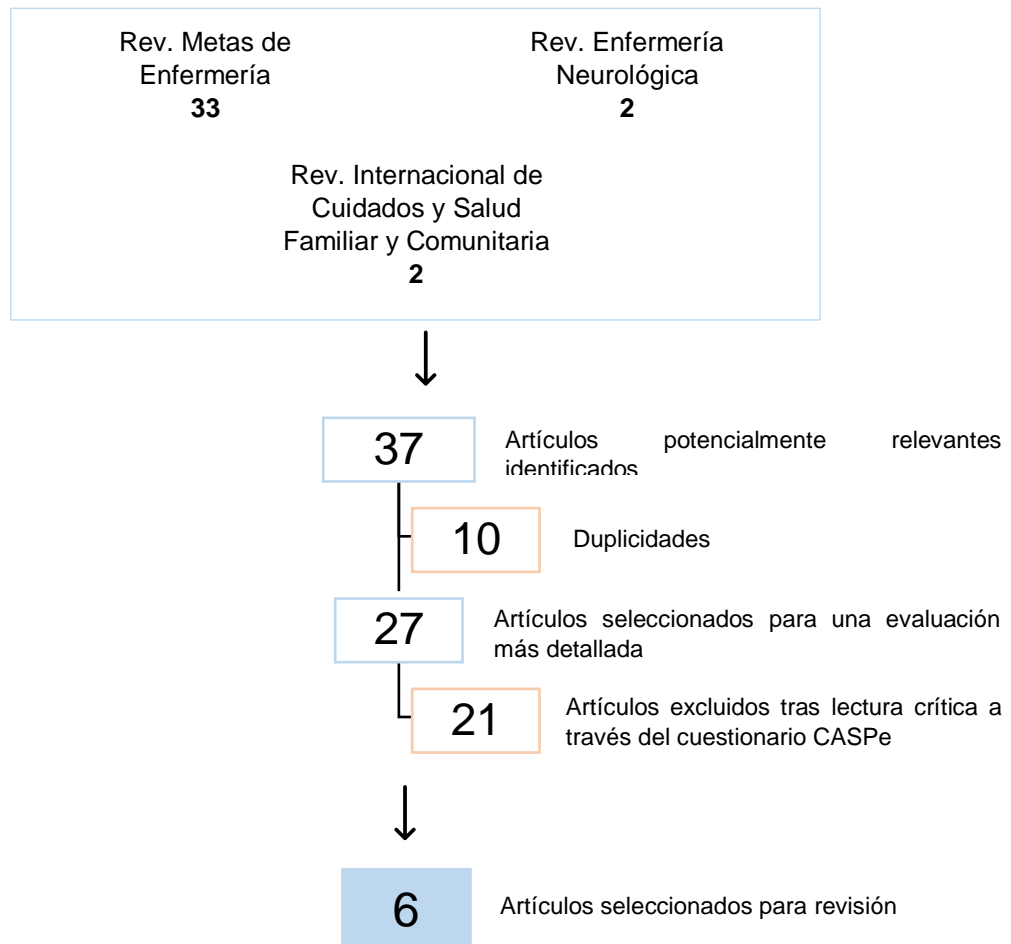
Rev. Metas de Enfermería
**33**

Rev. Enfermería Neurológica
**2**

Rev. Internacional de Cuidados y Salud Familiar y Comunitaria
**2**

37 Artículos potencialmente relevantes identificados

10 Duplicidades

27 Artículos seleccionados para una evaluación más detallada

21 Artículos excluidos tras lectura crítica a través del cuestionario CASPe

6 Artículos seleccionados para revisión